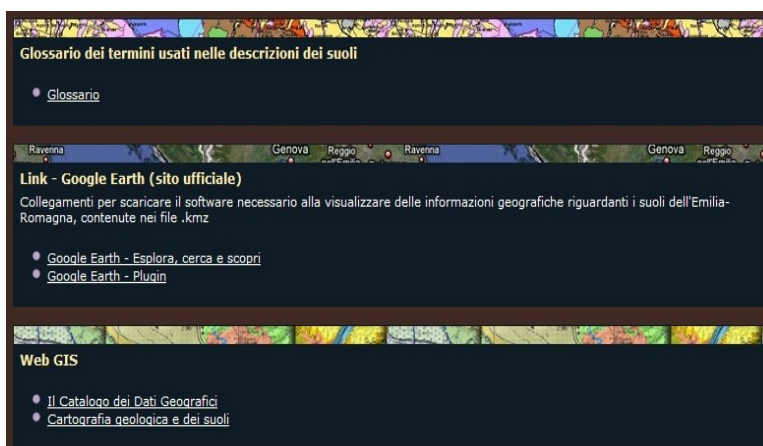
Glossario dei termini usati nelle descrizioni dei suoli

- Glossario

Ravenna Genova Reggio Ravenna Genova Reggio

Link - Google Earth (sito ufficiale)

Collegamenti per scaricare il software necessario alla visualizzare delle informazioni geografiche riguardanti i suoli dell'Emilia-Romagna, contenute nei file .kmz

- Google Earth - Esplora, cerca e scopri
- Google Earth - Plugin

Web GIS

- Il Catalogo dei Dati Geografici
- Cartografia geologica e dei suoli